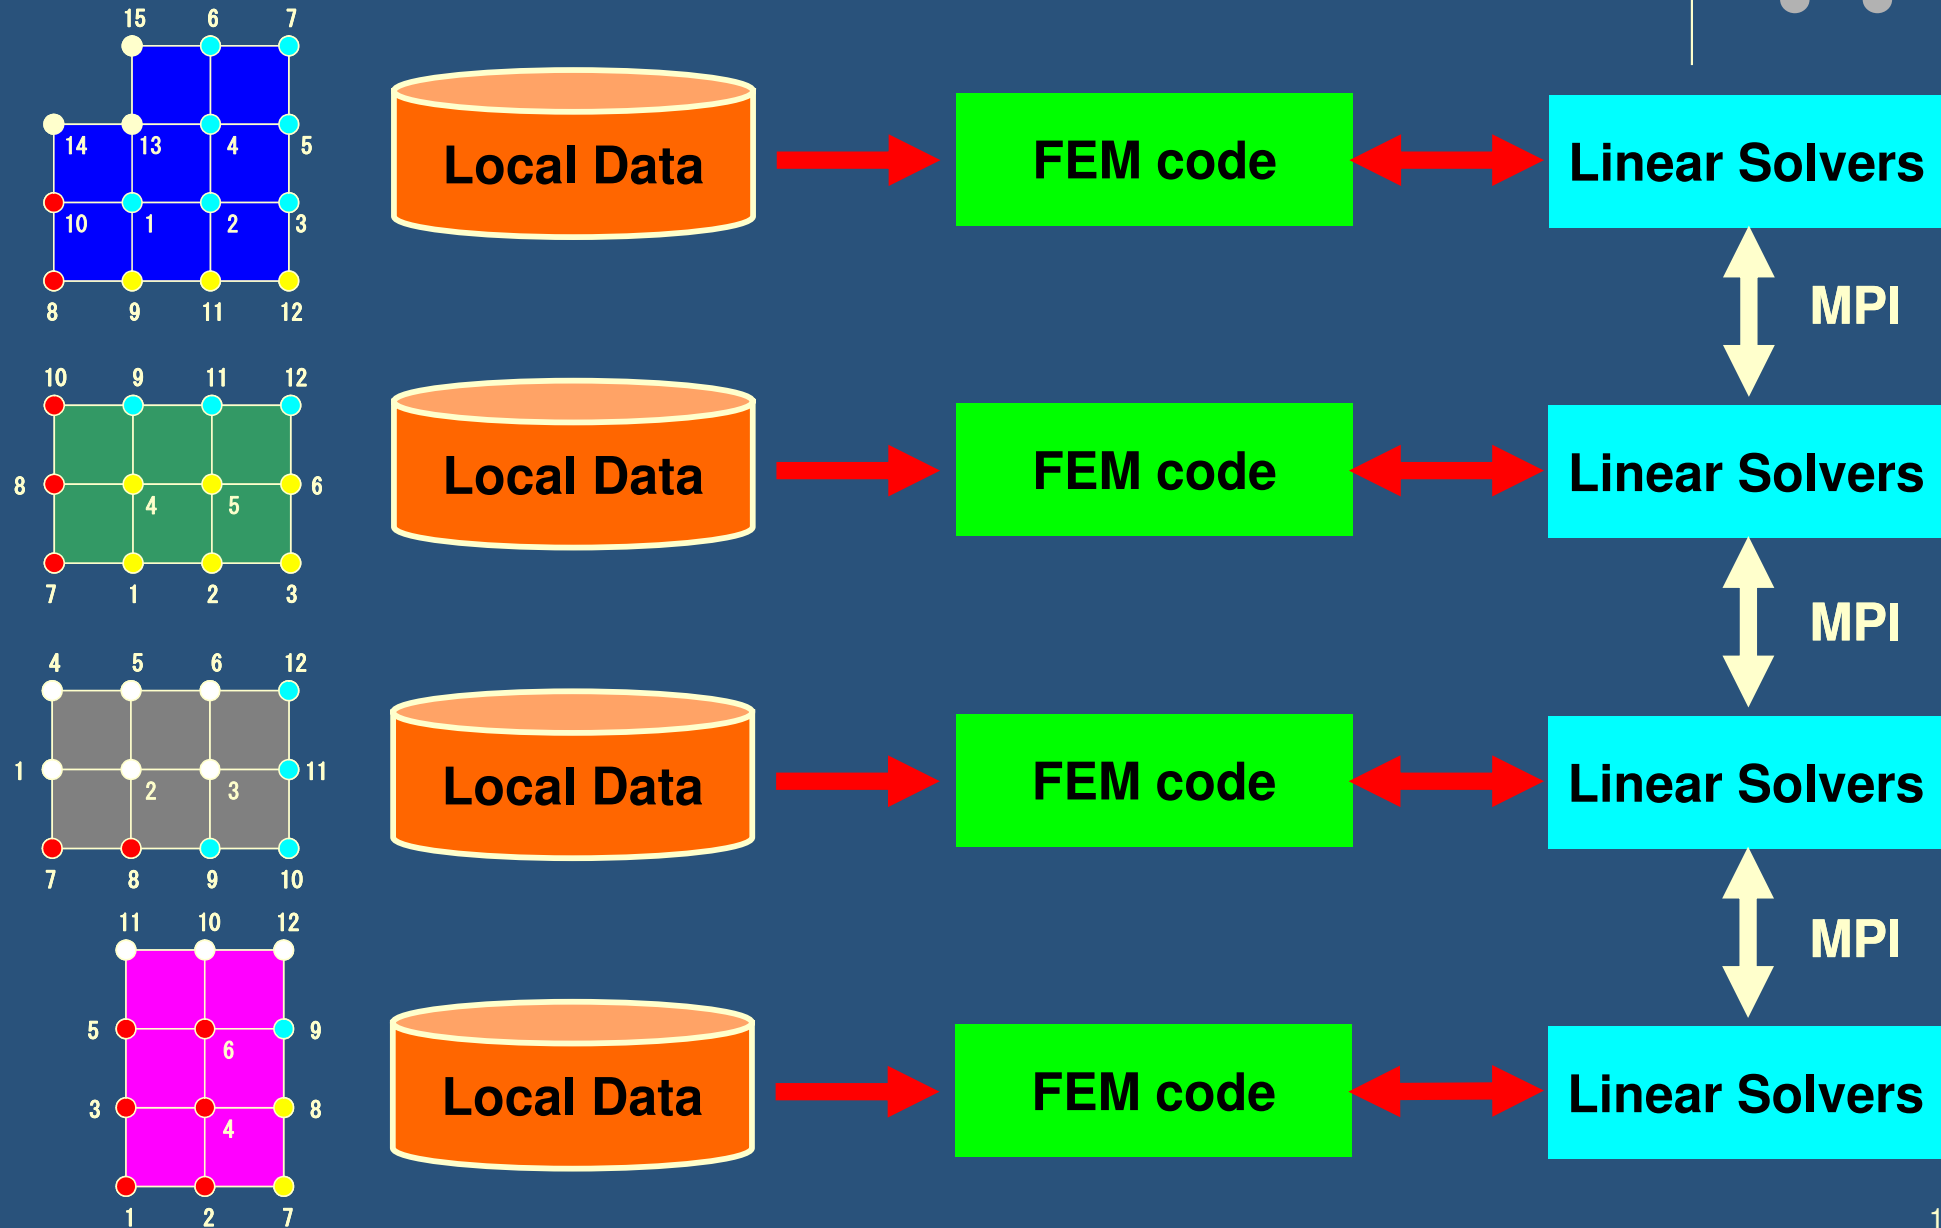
15 6 7
14 13 4 5
10 1 2 3
8 9 11 12

Local Data

FEM code

Linear Solvers

MPI

10 9 11 12
8 4 5 6
7 1 2 3

Local Data

FEM code

Linear Solvers

MPI

4 5 6 12
1 2 3 11
7 8 9 10

Local Data

FEM code

Linear Solvers

MPI

11 10 12
5 6 9
3 4 8
1 2 7

Local Data

FEM code

Linear Solvers